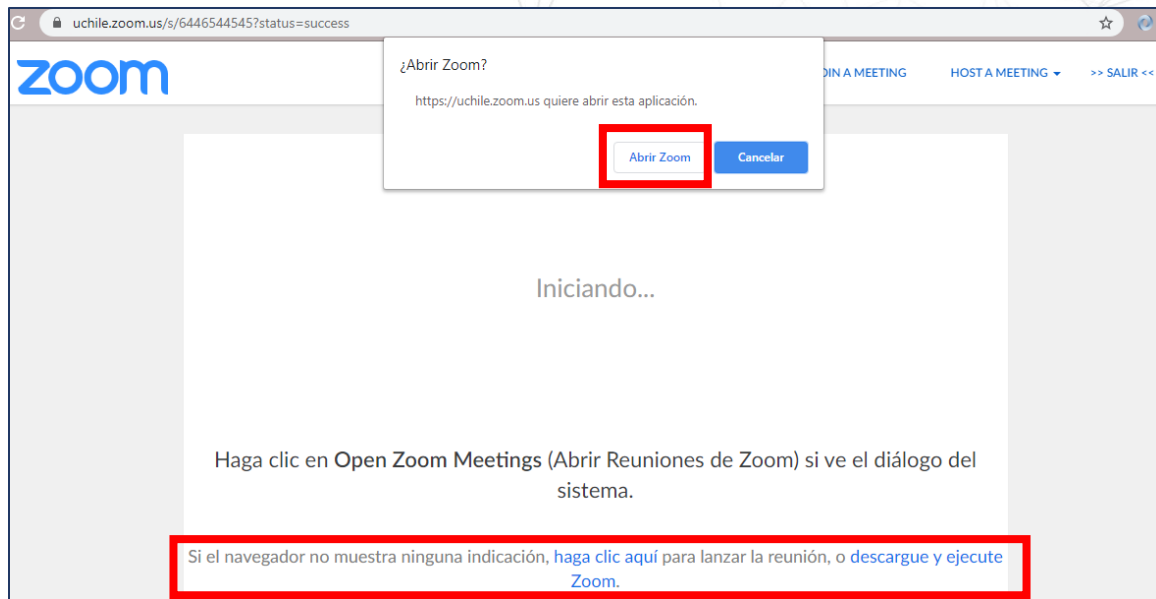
uchile.zoom.us/s/6446544545?status=success

zoom

¿Abrir Zoom?

https://uchile.zoom.us quiere abrir esta aplicación.

Abrir Zoom

Cancelar

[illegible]OIN A MEETING

HOST A MEETING

>> SALIR <<

Iniciando...

Haga clic en **Open Zoom Meetings** (Abrir Reuniones de Zoom) si ve el diálogo del sistema.

Si el navegador no muestra ninguna indicación, haga clic aquí para lanzar la reunión, o descargue y ejecute Zoom.